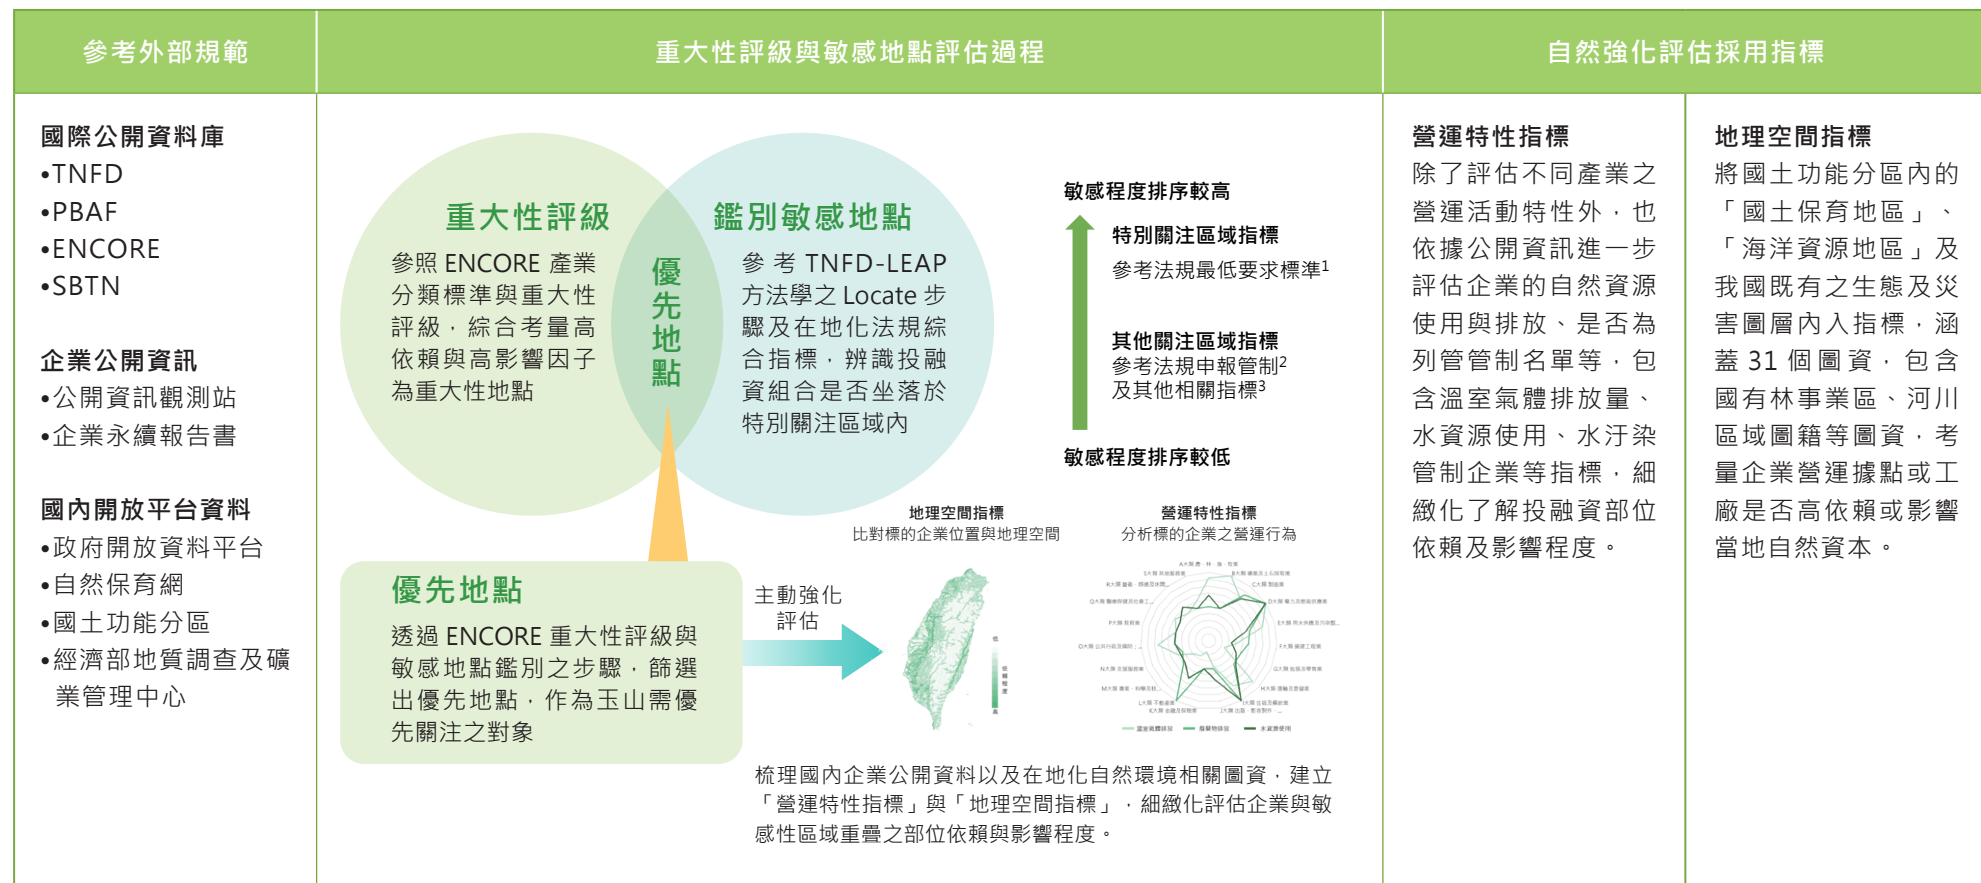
| 參考外部規範 | 重大性評級與敏感地點評估過程 | 自然強化評估採用指標 |
|---|---|---|

國際公開資料庫
•TNFD
•PBAF
•ENCORE
•SBTN

企業公開資訊
•公開資訊觀測站
•企業永續報告書

國內開放平台資料
•政府開放資料平台
•自然保育網
•國土功能分區
•經濟部地質調查及礦業管理中心

重大性評級
參照 ENCORE 產業分類標準與重大性評級，綜合考量高依賴與高影響因子為重大性地點

優先地點

鑑別敏感地點
參考 TNFD-LEAP 方法學之 Locate 步驟及在地化法規綜合指標，辨識投融資組合是否坐落於特別關注區域內

敏感程度排序較高
特別關注區域指標
參考法規最低要求標準$^1$
其他關注區域指標
參考法規申報管制$^2$
及其他相關指標$^3$
敏感程度排序較低

優先地點
透過 ENCORE 重大性評級與敏感地點鑑別之步驟，篩選出優先地點，作為玉山需優先關注之對象

主動強化評估

地理空間指標
比對標的企業位置與地理空間

營運特性指標
分析標的企業之營運行為

梳理國內企業公開資料以及在地化自然環境相關圖資，建立「營運特性指標」與「地理空間指標」，細緻化評估企業與敏感性區域重疊之部位依賴與影響程度。

營運特性指標
除了評估不同產業之營運活動特性外，也依據公開資訊進一步評估企業的自然資源使用與排放、是否為列管管制名單等，包含溫室氣體排放量、水資源使用、水汙染管制企業等指標，細緻化了解投融資部位依賴及影響程度。

地理空間指標
將國土功能分區內的「國土保育地區」、「海洋資源地區」及我國既有之生態及災害圖層內入指標，涵蓋 31 個圖資，包含國有林事業區、河川區域圖籍等圖資，考量企業營運據點或工廠是否高依賴或影響當地自然資本。